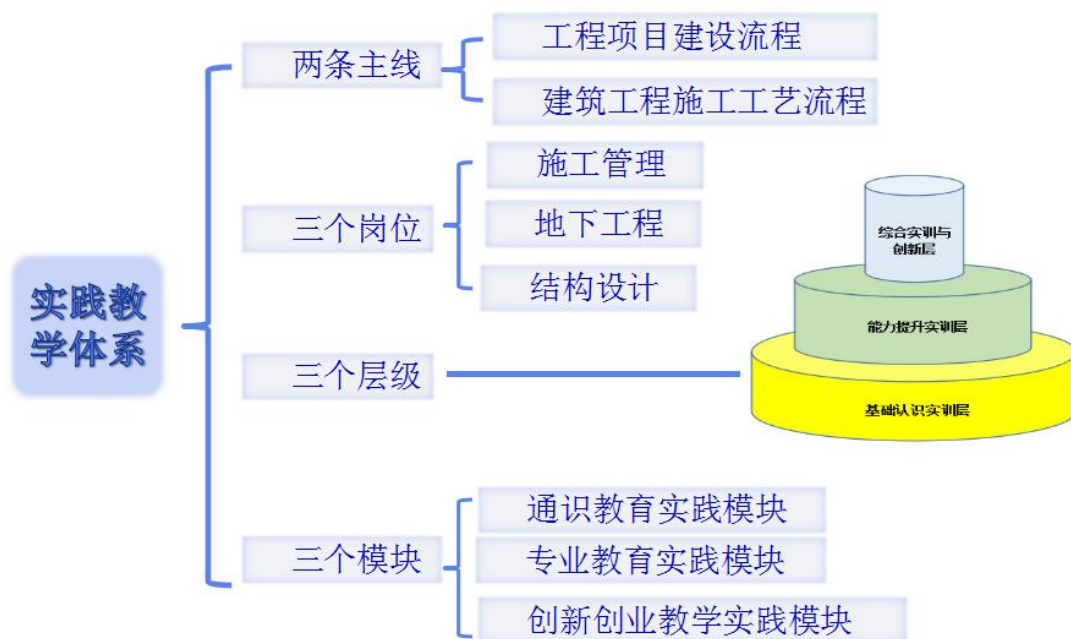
实践教学体系

两条主线
工程项目建设流程
建筑工程施工工艺流程

三个岗位
施工管理
地下工程
结构设计

三个层级
综合实训与创新层
能力提升实训层
基础认识实训层

三个模块
通识教育实践模块
专业教育实践模块
创新创业教学实践模块